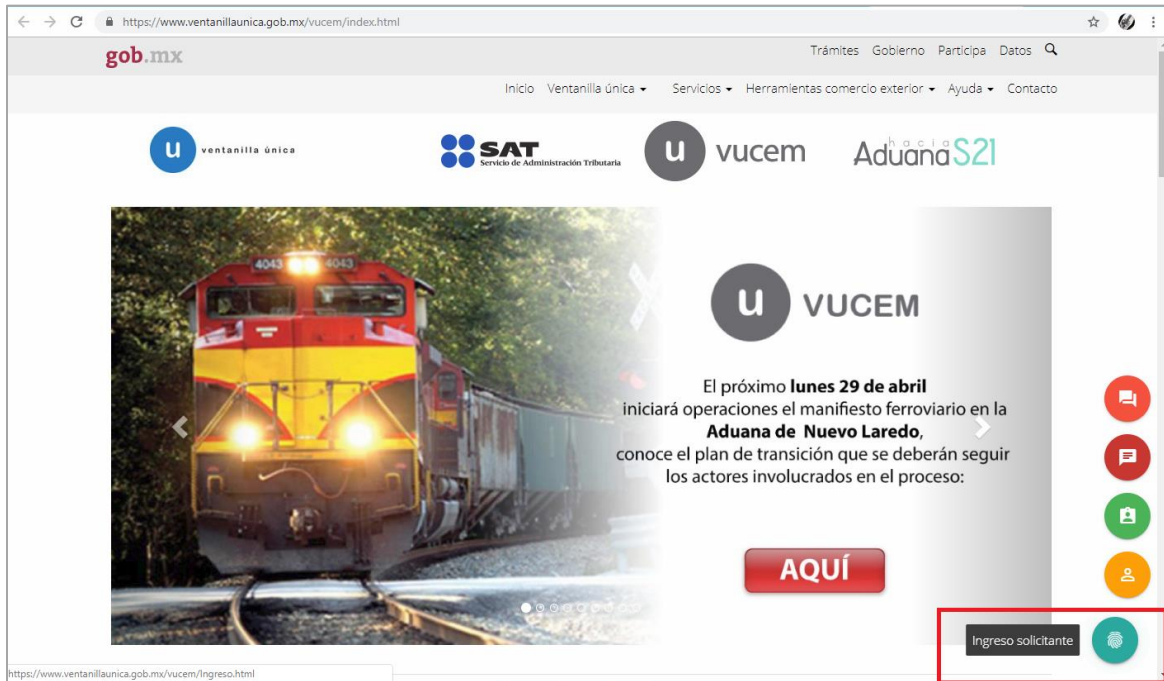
https://www.ventanillaunica.gob.mx/vucem/index.html

gob.mx

Trámites Gobierno Participa Datos

Inicio Ventanilla única Servicios Herramientas comercio exterior Ayuda Contacto

u ventanilla única

SAT Servicio de Administración Tributaria

u vucem

hacia Aduana S21

4043 4043

u VUCEM

El próximo **lunes 29 de abril** iniciará operaciones el manifiesto ferroviario en la **Aduana de Nuevo Laredo**, conoce el plan de transición que se deberán seguir los actores involucrados en el proceso:

AQUÍ

Ingreso solicitante

https://www.ventanillaunica.gob.mx/vucem/Ingreso.html